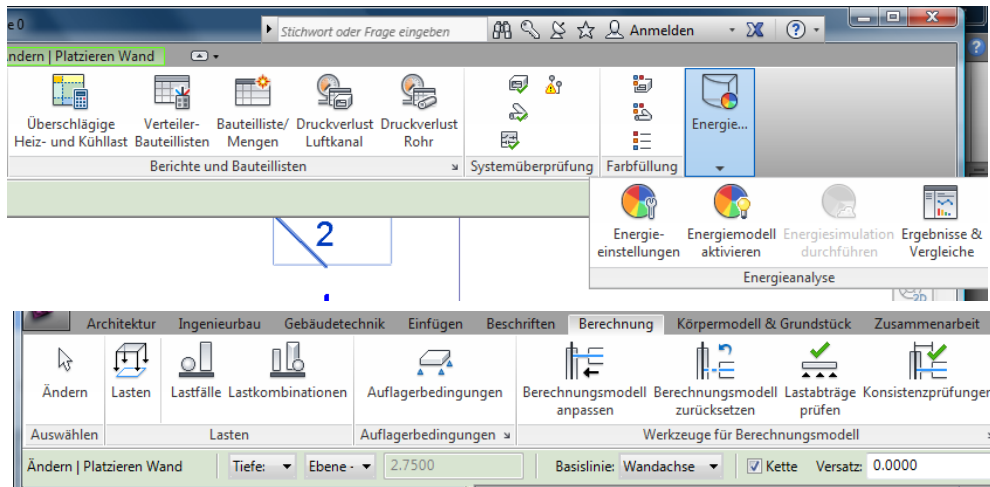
e 0
Stichwort oder Frage eingeben
Anmelden
ändern | Platzieren Wand
Überschlägige Heiz- und Kühllast
Verteiler-Bauteillisten
Bauteilliste/ Mengen
Druckverlust Luftkanal
Druckverlust Rohr
Berichte und Bauteillisten
Systemüberprüfung
Farbfüllung
Energie...
Energie-einstellungen
Energiemodell aktivieren
Energiesimulation durchführen
Ergebnisse & Vergleiche
Energieanalyse
2
Architektur
Ingenieurbau
Gebäudetechnik
Einfügen
Beschriften
Berechnung
Körpermodell & Grundstück
Zusammenarbeit
Ändern
Lasten
Lastfälle
Lastkombinationen
Auflagerbedingungen
Berechnungsmodell anpassen
Berechnungsmodell zurücksetzen
Lastabträge prüfen
Konsistenzprüfungen
Auswählen
Lasten
Auflagerbedingungen
Werkzeuge für Berechnungsmodell
Ändern | Platzieren Wand
Tiefe:
Ebene -
2.7500
Basislinie:
Wandachse
Kette
Versatz:
0.0000